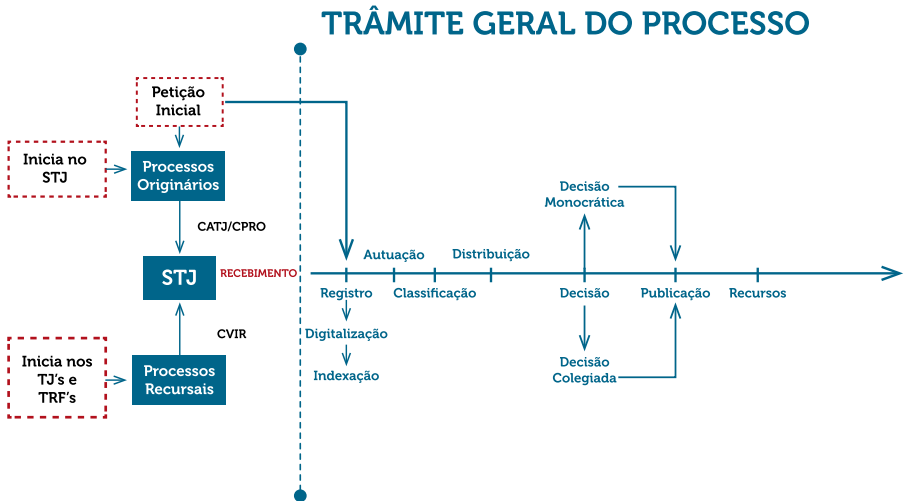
TRÂMITE GERAL DO PROCESSO

Petição Inicial

Inicia no STJ

Processos Originários

CATJ/CPRO

STJ

RECEBIMENTO

CVIR

Inicia nos TJ's e TRF's

Processos Recursais

Autuação

Distribuição

Decisão Monocrática

Registro

Classificação

Decisão

Publicação

Recursos

Digitalização

Indexação

Decisão Colegiada